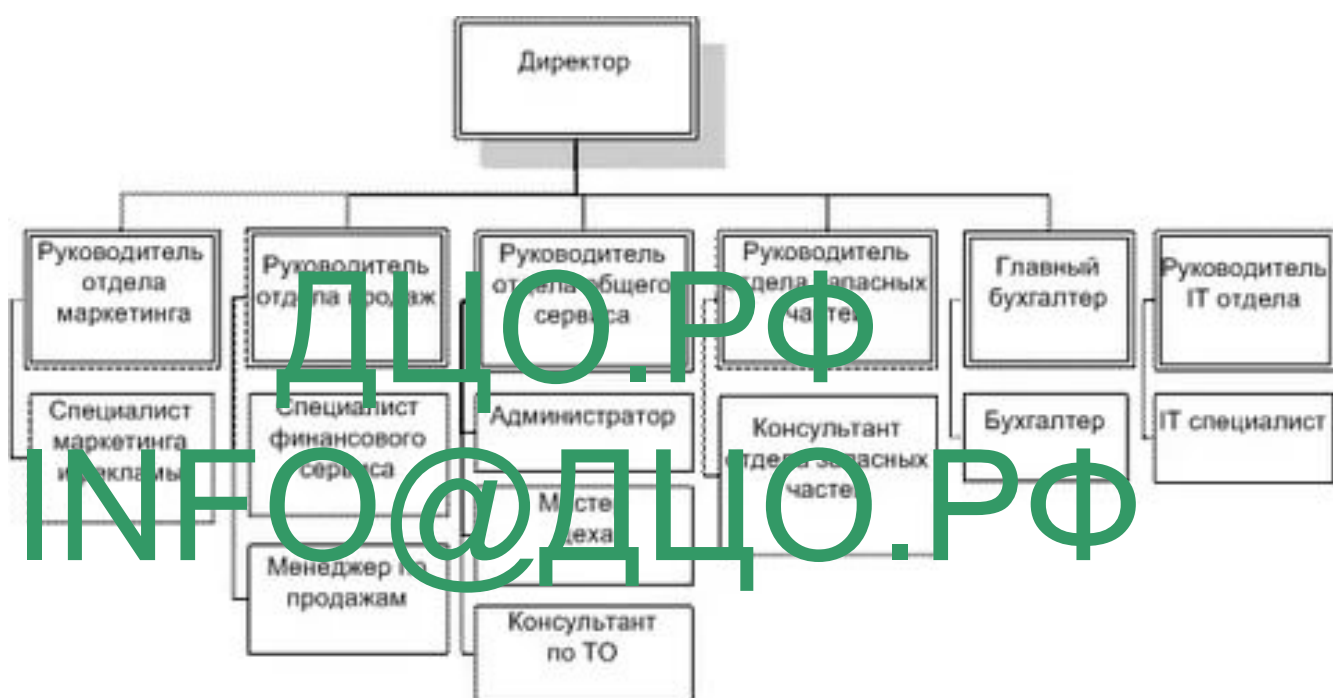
Директор

Руководитель отдела маркетинга

Специалист маркетинга и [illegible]

Руководитель отдела продаж

Специалист финансового сервиса

Менеджер по продажам

Руководитель отдела общего сервиса

Администратор

Мастер цеха

Консультант по ТО

Руководитель отдела запасных частей

Консультант отдела запасных частей

Главный бухгалтер

Бухгалтер

Руководитель IT отдела

IT специалист

ДЦО.РФ
INFO@ДЦО.РФ